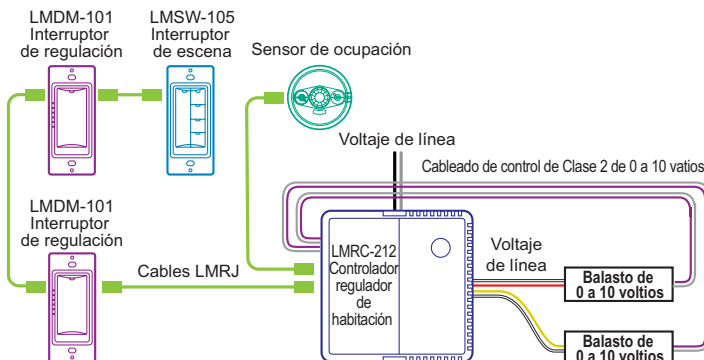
LMDM-101
Interruptor
de regulación

LMSW-105
Interruptor
de escena

Sensor de ocupación

Voltaje de línea

Cableado de control de Clase 2 de 0 a 10 vatios

LMDM-101
Interruptor
de regulación

Cables LMRJ

LMRC-212
Controlador
regulador
de
habitación

Voltaje
de línea

Balasto de
0 a 10 voltios

Balasto de
0 a 10 voltios